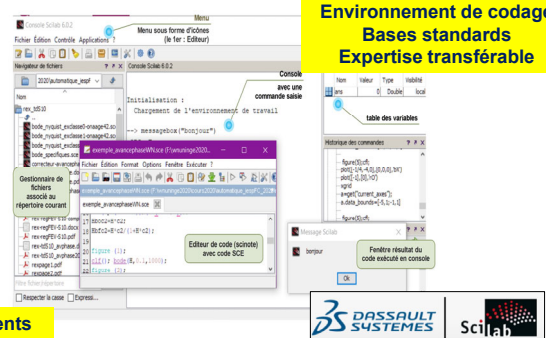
Console Scilab 6.0.2

Menu

Menu sous forme d'icônes (le 1er : Editeur)

Fichier Édition Contrôle Applications ?

Navigateur de fichiers

2020/automatique_esp

Nom

rev_td510

bode_nyquist_exclasse0-onaage42.sce

bode_nyquist_exclasse1-onaage42.sce

bode_nyquist_exclas

bode_specifiques.sce

correcteur-avancephi

Gestionnaire de fichiers associé au répertoire courant

rev-regPEV-0.10.docx

rev-regPEV-0.10.pdf

rev-td510_avphase.d

rev-td510_avphase.pdf

rexpage1.pdf

rexpage2.pdf

Filtre fichiers

Respecter la casse Express

Console Scilab 6.0.2

Console avec une commande saisie

Initialisation :
Chargement de l'environnement de travail

--> messagebox("bonjour")

exemple_avancephaseWN.sce (F:\wnuninge2020\cours2020\automatique_espFC_2020\

Fichier Édition Format Options Fenêtre Exécuter ?

exemple_avancephaseWN.sce

Editeur de code (scinote) avec code SCE

18 figure (1);
19 clf(); bode(H,0.1,1000);
20 figure (2);

Environnement de codage
Bases standards
Expertise transférable

Nom Valeur Type Visibilité

ans 0 Double local

table des variables

Historique des commandes

figure(3);clf;
plot2d(...)
xgrid
a=get("current_axes");
a.data_bounds=[-5,1;-1,1]

figure(3);clf

Message Scilab

bonjour

Fenêtre résultat du code exécuté en console

Ok

DASSAULT SYSTEMES

Scilab

ents